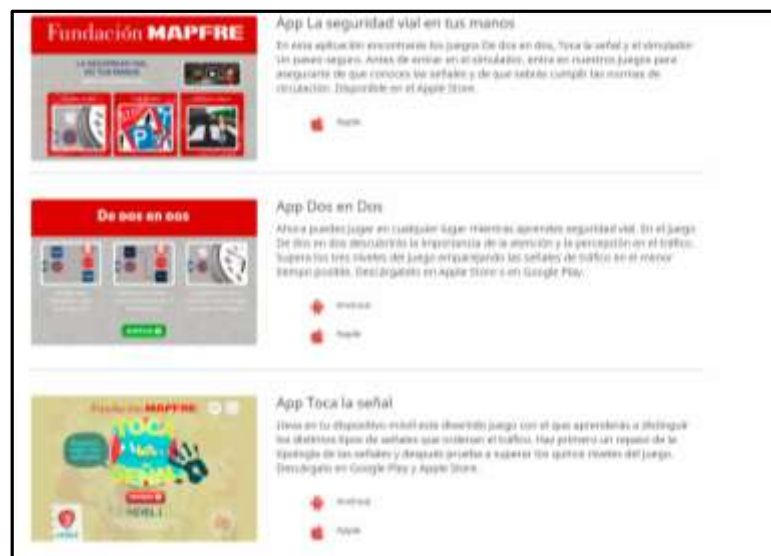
Fundación MAPFRE

App La seguridad vial en tus manos

En esta aplicación encontrarás los juegos De dos en dos, Toca la señal y el simulador Un paseo seguro. Antes de entrar en el simulador, entra en nuestros juegos para asegurarte de que conoces las señales y de que sabrás cumplir las normas de circulación. Disponible en el Apple Store.

Apple

De dos en dos

App Dos en Dos

Ahora puedes jugar en cualquier lugar mientras aprendes seguridad vial. En el juego De dos en dos descubrirás la importancia de la atención y la percepción en el tráfico. Supera los tres niveles del juego emparejando las señales de tráfico en el menor tiempo posible. Descárgatelo en Apple Store o en Google Play.

Android

Apple

Fundación MAPFRE

Toca la señal

NIVEL 1

App Toca la señal

Lleva en tu dispositivo móvil este divertido juego con el que aprenderás a distinguir los distintos tipos de señales que ordenan el tráfico. Haz primero un repaso de la tipología de las señales y después prueba a superar los quince niveles del juego. Descárgatelo en Google Play y Apple Store.

Android

Apple